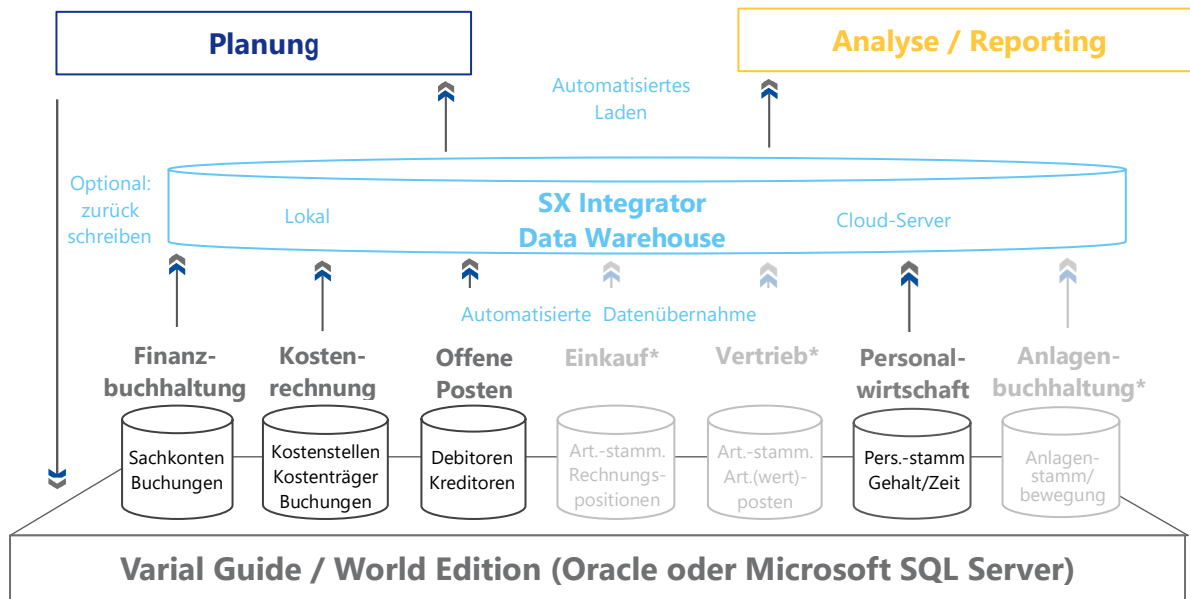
Planung

Analyse / Reporting

Automatisiertes Laden

Optional: zurück schreiben

Lokal

SX Integrator Data Warehouse

Cloud-Server

Automatisierte Datenübernahme

Finanzbuchhaltung

Sachkonten Buchungen

Kostenrechnung

Kostenstellen Kostenträger Buchungen

Offene Posten

Debitoren Kreditoren

Einkauf*

Art.-stamm. Rechnungspositionen

Vertrieb*

Art.-stamm. Art.(wert)-posten

Personalwirtschaft

Pers.-stamm Gehalt/Zeit

Anlagenbuchhaltung*

Anlagenstamm/ bewegung

Varial Guide / World Edition (Oracle oder Microsoft SQL Server)